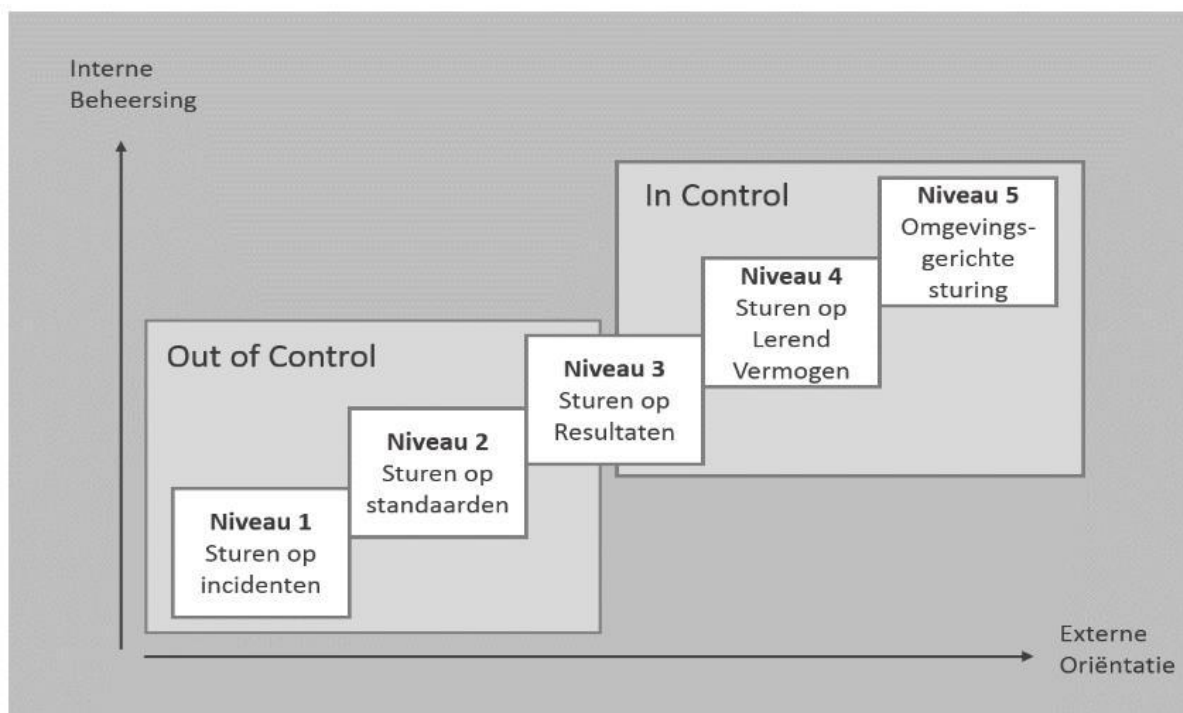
Interne Beheersing

In Control

Niveau 5
Omgevingsgerichte sturing

Niveau 4
Sturen op Lerend Vermogen

Out of Control

Niveau 3
Sturen op Resultaten

Niveau 2
Sturen op standaarden

Niveau 1
Sturen op incidenten

Externe Oriëntatie